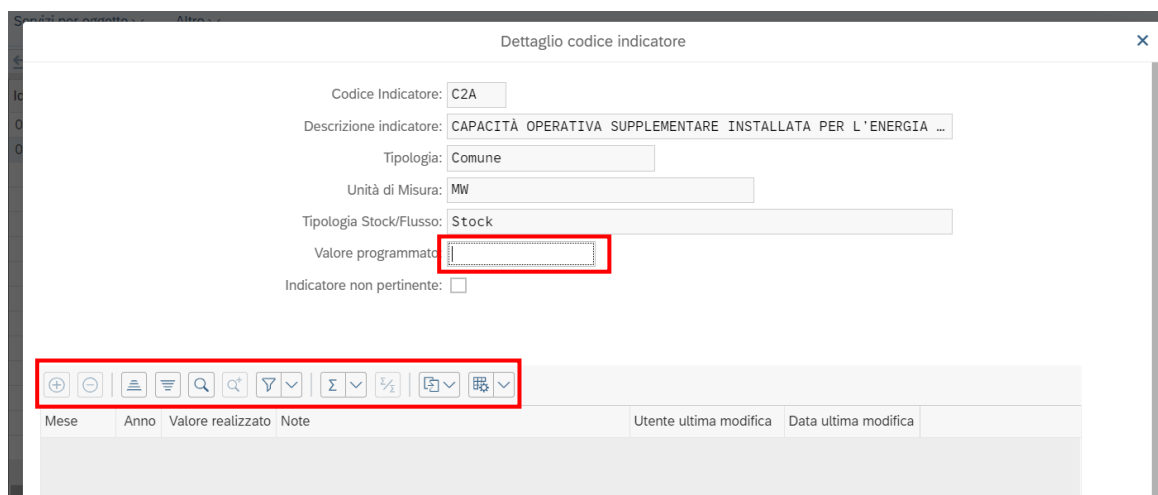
Servizi per oggetto Altro

Dettaglio codice indicatore

Codice Indicatore: C2A

Descrizione indicatore: CAPACITÀ OPERATIVA SUPPLEMENTARE INSTALLATA PER L'ENERGIA …

Tipologia: Comune

Unità di Misura: MW

Tipologia Stock/Flusso: Stock

Valore programmato:

Indicatore non pertinente:

| Mese | Anno | Valore realizzato | Note | Utente ultima modifica | Data ultima modifica |
|---|---|---|---|---|---|